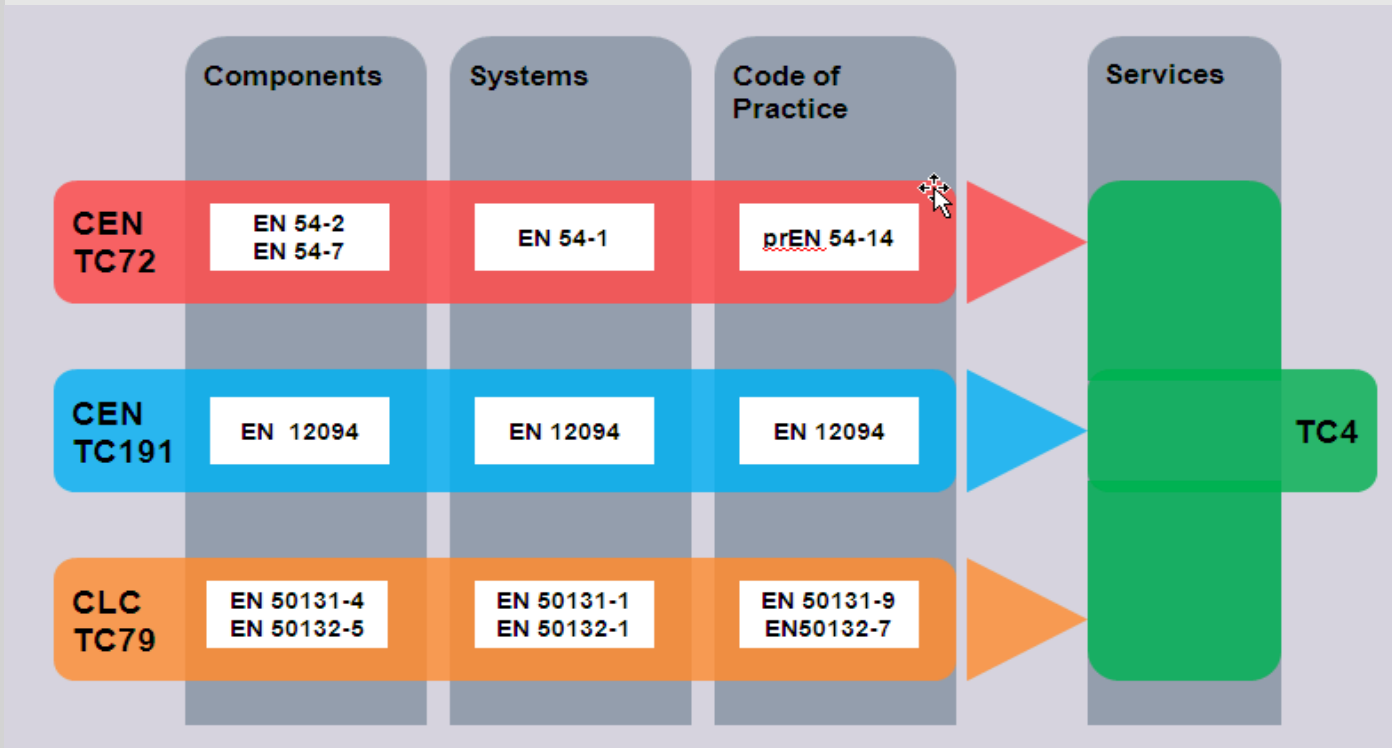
Components

Systems

Code of Practice

Services

CEN TC72

EN 54-2
EN 54-7

EN 54-1

prEN 54-14

CEN TC191

EN 12094

EN 12094

EN 12094

TC4

CLC TC79

EN 50131-4
EN 50132-5

EN 50131-1
EN 50132-1

EN 50131-9
EN50132-7